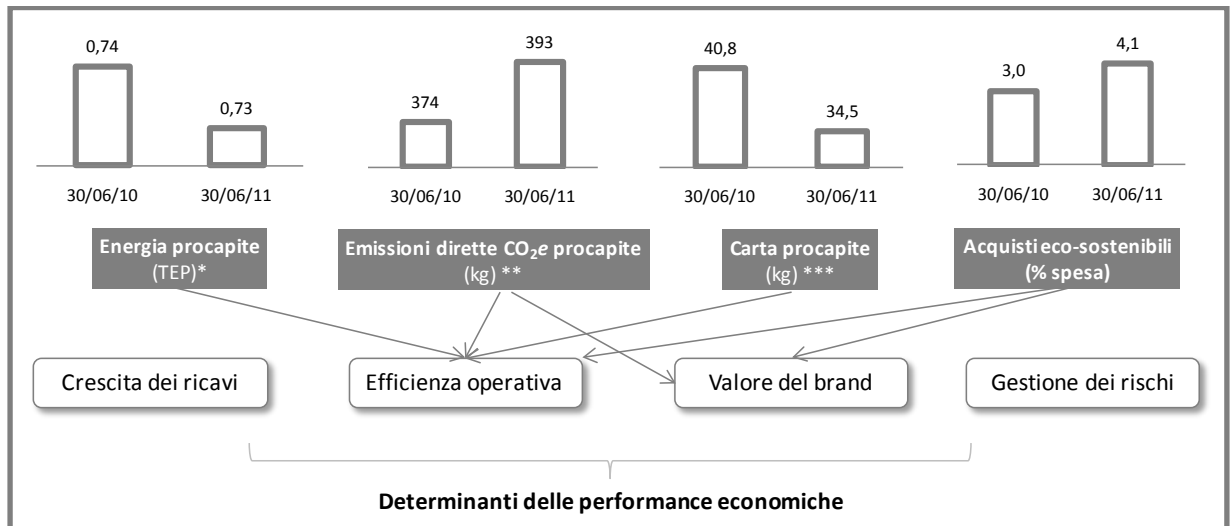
0,74

0,73

30/06/10 30/06/11

Energia procapite (TEP)*

374

393

30/06/10 30/06/11

Emissioni dirette $CO_2e$ procapite (kg) **

40,8

34,5

30/06/10 30/06/11

Carta procapite (kg) ***

3,0

4,1

30/06/10 30/06/11

Acquisti eco-sostenibili (% spesa)

Crescita dei ricavi

Efficienza operativa

Valore del brand

Gestione dei rischi

Determinanti delle performance economiche